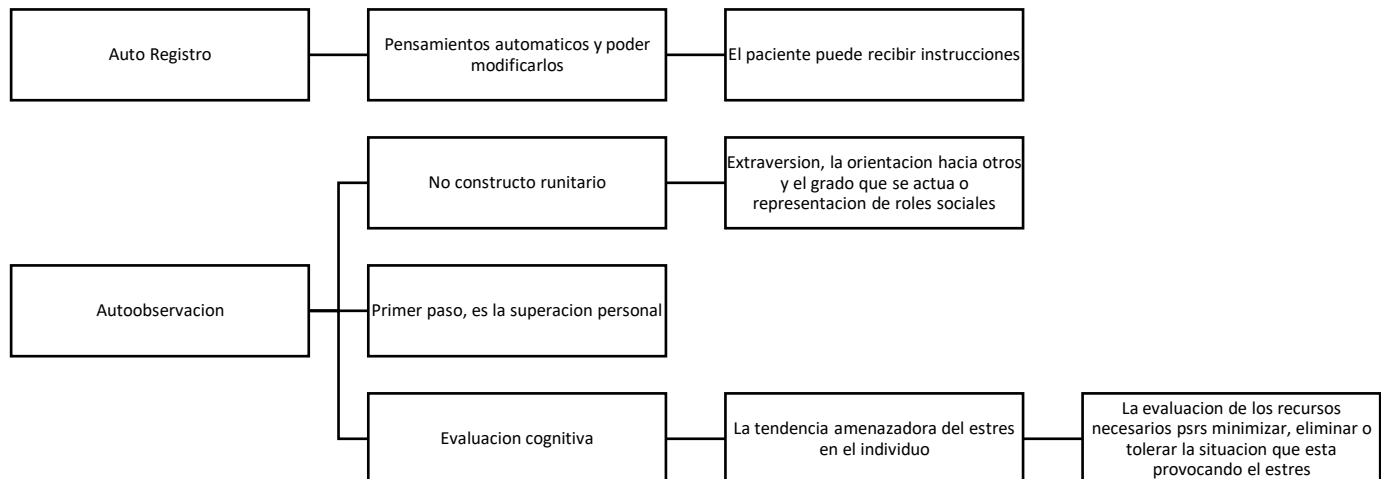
Auto Registro

Pensamientos automaticos y poder modificarlos

El paciente puede recibir instrucciones

Autoobservacion

No constructo runitario

Extraversion, la orientacion hacia otros y el grado que se actua o representacion de roles sociales

Primer paso, es la superacion personal

Evaluacion cognitiva

La tendencia amenazadora del estres en el individuo

La evaluacion de los recursos necesarios psrs minimizar, eliminar o tolerar la situacion que esta provocando el estres